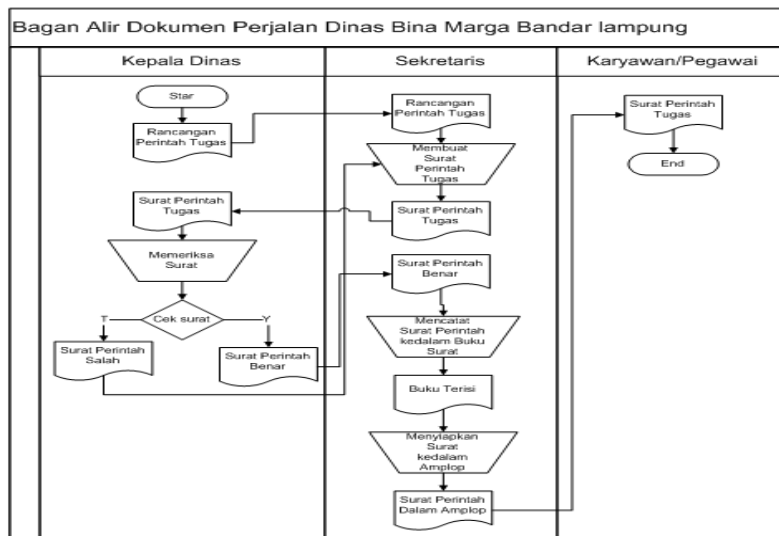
Bagan Alir Dokumen Perjalan Dinas Bina Marga Bandar lampung

Kepala Dinas

Star

Rancangan Perintah Tugas

Surat Perintah Tugas

Memeriksa Surat

Cek surat

T

Y

Surat Perintah Salah

Surat Perintah Benar

Sekretaris

Rancangan Perintah Tugas

Membuat Surat Perintah Tugas

Surat Perintah Tugas

Surat Perintah Benar

Mencatat Surat Perintah kedalam Buku Surat

Buku Terisi

Menyiapkan Surat kedalam Amplop

Surat Perintah Dalam Amplop

Karyawan/Pegawai

Surat Perintah Tugas

End